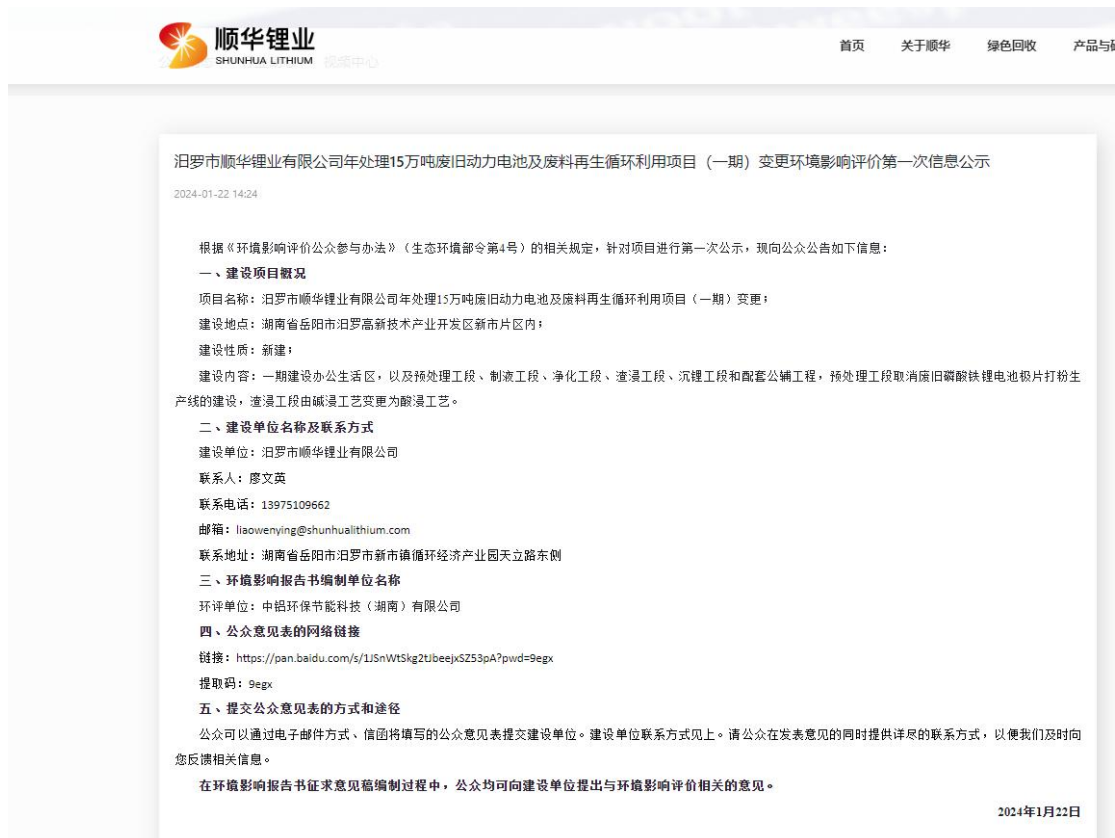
顺华锂业
SHUNHUA LITHIUM 视频中心

首页 关于顺华 绿色回收 产品与

汨罗市顺华锂业有限公司年处理15万吨废旧动力电池及废料再生循环利用项目（一期）变更环境影响评价第一次信息公示

2024-01-22 14:24

根据《环境影响评价公众参与办法》（生态环境部令第4号）的相关规定，针对项目进行第一次公示，现向公众公告如下信息：

一、建设项目概况

项目名称：汨罗市顺华锂业有限公司年处理15万吨废旧动力电池及废料再生循环利用项目（一期）变更；

建设地点：湖南省岳阳市汨罗高新技术产业开发区新市片区内；

建设性质：新建；

建设内容：一期建设办公生活区，以及预处理工段、制液工段、净化工段、渣浸工段、沉锂工段和配套公辅工程，预处理工段取消废旧磷酸铁锂电池极片打粉生产线的建设，渣浸工段由碱浸工艺变更为酸浸工艺。

二、建设单位名称及联系方式

建设单位：汨罗市顺华锂业有限公司

联系人：廖文英

联系电话：13975109662

邮箱：liaowenying@shunhualithium.com

联系地址：湖南省岳阳市汨罗市新市镇循环经济产业园天立路东侧

三、环境影响报告书编制单位名称

环评单位：中铝环保节能科技（湖南）有限公司

四、公众意见表的网络链接

链接：https://pan.baidu.com/s/1JSnWtSkg2tJbeejxSZ53pA?pwd=9egx

提取码：9egx

五、提交公众意见表的方式和途径

公众可以通过电子邮件方式、信函将填写的公众意见表提交建设单位。建设单位联系方式见上。请公众在发表意见的同时提供详尽的联系方式，以便我们及时向您反馈相关信息。

在环境影响报告书征求意见稿编制过程中，公众均可向建设单位提出与环境影响评价相关的意见。

2024年1月22日